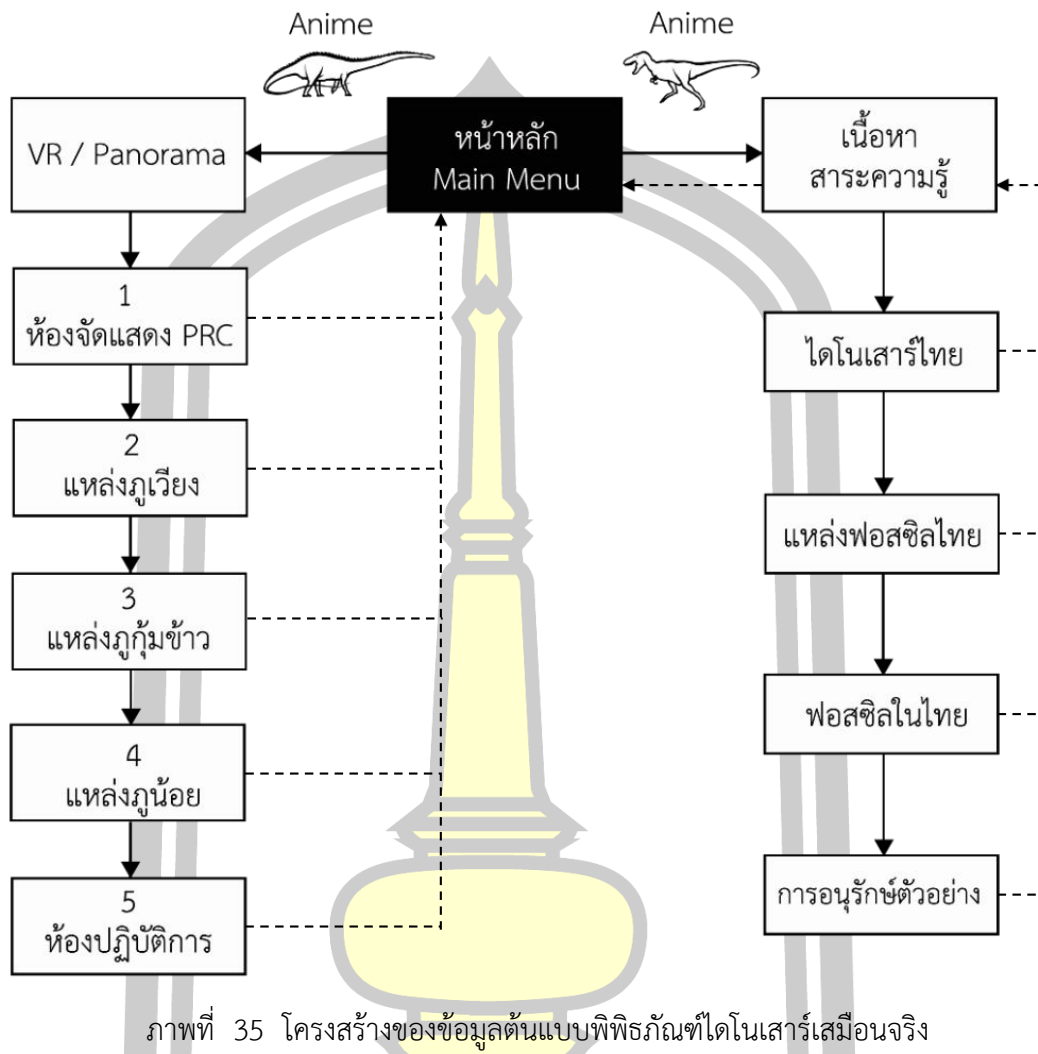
Anime

Anime

VR / Panorama

หน้าหลัก
Main Menu

เนื้อหา
สาระความรู้

1
ห้องจัดแสดง PRC

ไดโนเสาร์ไทย

2
แหล่งภูเวียง

แหล่งฟอสซิลไทย

3
แหล่งภูกุ้มข้าว

ฟอสซิลในไทย

4
แหล่งภูน้อย

การอนุรักษ์ตัวอย่าง

5
ห้องปฏิบัติการ

ภาพที่ 35 โครงสร้างของข้อมูลต้นแบบพิพิธภัณฑ์ไดโนเสาร์เสมือนจริง